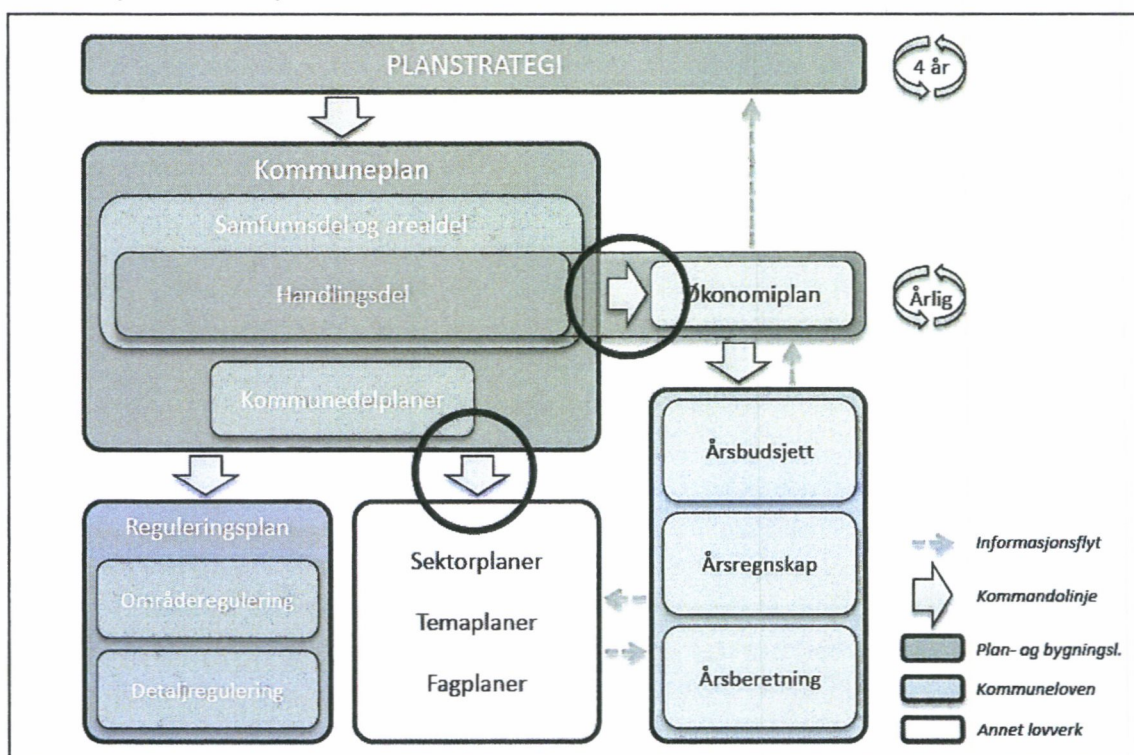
PLANSTRATEGI

4 år

Kommuneplan

Samfunnsdel og arealdel

Handlingsdel

Økonomiplan

Årlig

Kommunedelplaner

Årsbudsjett

Reguleringsplan

Områderegulering

Detaljregulering

Sektorplaner

Temaplaner

Fagplaner

Årsregnskap

Årsberetning

Informasjonsflyt

Kommandolinje

Plan- og bygningsl.

Kommuneloven

Annet lovverk